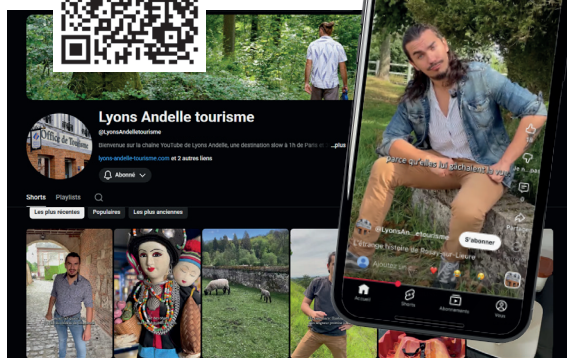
Lyons Andelle tourisme
@LyonsAndelletourisme
Bienvenue sur la chaîne YouTube de Lyons Andelle, une destination slow à 1h de Paris et ...plus
lyons-andelle-tourisme.com et 2 autres liens
Abonné
Shorts Playlists
Les plus récentes Populaires Les plus anciennes
Office de Tourisme
Parce qu'elles lui sachiez le vu
@LyonsAn...tourisme S'abonner
L'étrange histoire de Rosay-sur-Lieure
Ajouter un...
Accueil Shorts Abonnements Vous